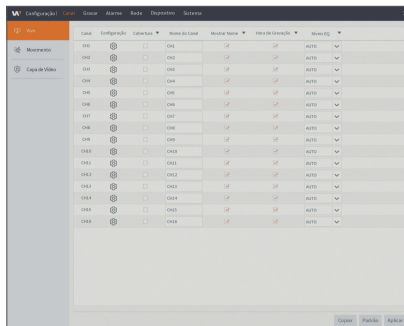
Configuração | Canal Gravar Alarme Rede Dispositivo Sistema

Vivo
Movimento
Capa de Vídeo

| Canal | Configuração | Cobertura ▼ | Nome do Canal | Mostrar Nome ▼ | Hora de Gravação ▼ | Nível EQ ▼ |
|---|---|---|---|---|---|---|
| CH1 | | | CH1 | | | AUTO |
| CH2 | | | CH2 | | | AUTO |
| CH3 | | | CH3 | | | AUTO |
| CH4 | | | CH4 | | | AUTO |
| CH5 | | | CH5 | | | AUTO |
| CH6 | | | CH6 | | | AUTO |
| CH7 | | | CH7 | | | AUTO |
| CH8 | | | CH8 | | | AUTO |
| CH9 | | | CH9 | | | AUTO |
| CH10 | | | CH10 | | | AUTO |
| CH11 | | | CH11 | | | AUTO |
| CH12 | | | CH12 | | | AUTO |
| CH13 | | | CH13 | | | AUTO |
| CH14 | | | CH14 | | | AUTO |
| CH15 | | | CH15 | | | AUTO |
| CH16 | | | CH16 | | | AUTO |

Copiar Padrão Aplicar